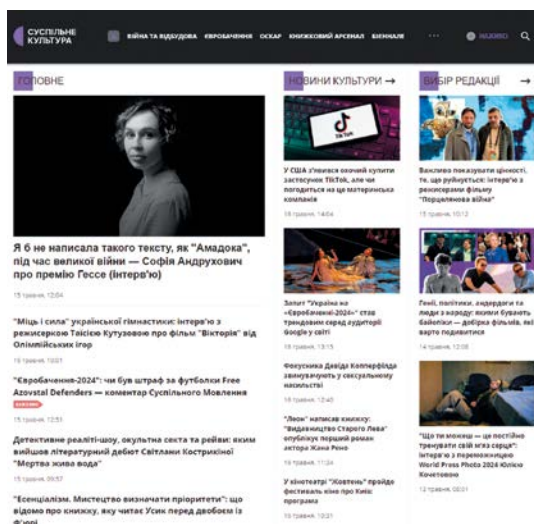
СУСПІЛЬНЕ КУЛЬТУРА

ВІЙНА ТА ВІДБУДОВА ЄВРОБАЧЕННЯ ОСКАР КНИЖКОВИЙ АРСЕНАЛ БІЄННАЛЕ ··· НАЖИВО

ГОЛОВНЕ

Я б не написала такого тексту, як "Амадока", під час великої війни — Софія Андрухович про премію Гессе (інтерв'ю)

15 травня, 12:04

"Міць і сила" української гімнастики: інтерв'ю з режисеркою Таїсією Кутузовою про фільм "Вікторія" від Олімпійських ігор

15 травня, 10:01

"Євробачення-2024": чи був штраф за футболки Free Azovstal Defenders — коментар Суспільного Мовлення

15 травня, 12:51

Детективне реаліті-шоу, окультна секта та рейви: яким вийшов літературний дебют Світлани Костриніної "Мертва жива вода"

15 травня, 09:57

"Есенціалізм. Мистецтво визначати пріоритети": що відомо про книжку, яку читає Усик перед двобоєм із Ф'юрі

НОВИНИ КУЛЬТУРИ →

У США з'явився охочий купити застосунок TikTok, але чи погодиться на це материнська компанія

15 травня, 14:04

Запит "Україна на «Євробаченні-2024»" став трендовим серед аудиторії Google у світі

15 травня, 13:15

Фехтувальника Давіда Копперфілда звинувачують у сексуальному насильстві

15 травня, 12:40

"Леон" написав книжку: "Видавництво Старого Лева" опублікує перший роман актора Жана Рено

15 травня, 11:24

У кінотеатрі "Жовтень" пройде фестиваль кіно про Київ: програма

15 травня, 10:31

ВИБІР РЕДАКЦІЇ →

Важливо показувати цінності, те, що рухається: інтерв'ю з режисерами фільму "Порцелянова війна"

15 травня, 10:13

Генії, політики, андердоги та люди з народу: якими бувають байопіки — добірка фільмів, які варто подивитися

14 травня, 12:08

"Що ти можеш — це постійно тренувати свій м'яз серця": інтерв'ю з переможницею World Press Photo 2024 Юлією Кочетовою

13 травня, 08:01